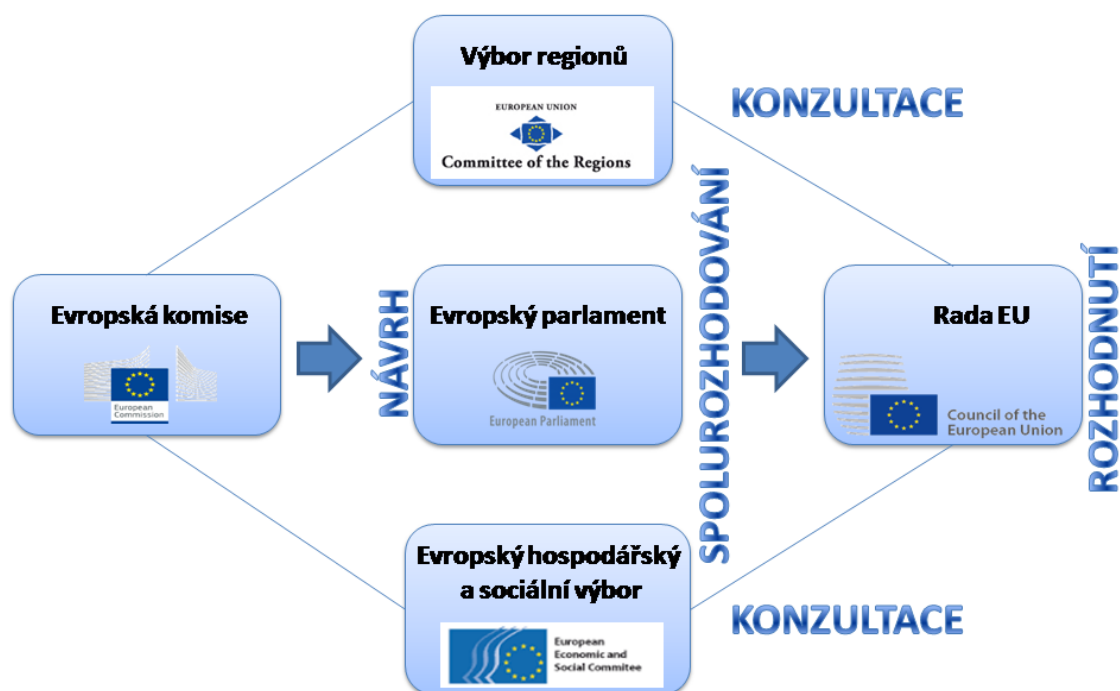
Výbor regionů

EUROPEAN UNION

Committee of the Regions

KONZULTACE

Evropská komise

European Commission

NÁVRH

Evropský parlament

European Parliament

SPOLUROZHODOVÁNÍ

Rada EU

Council of the European Union

ROZHODNUTÍ

Evropský hospodářský a sociální výbor

European Economic and Social Commitee

KONZULTACE